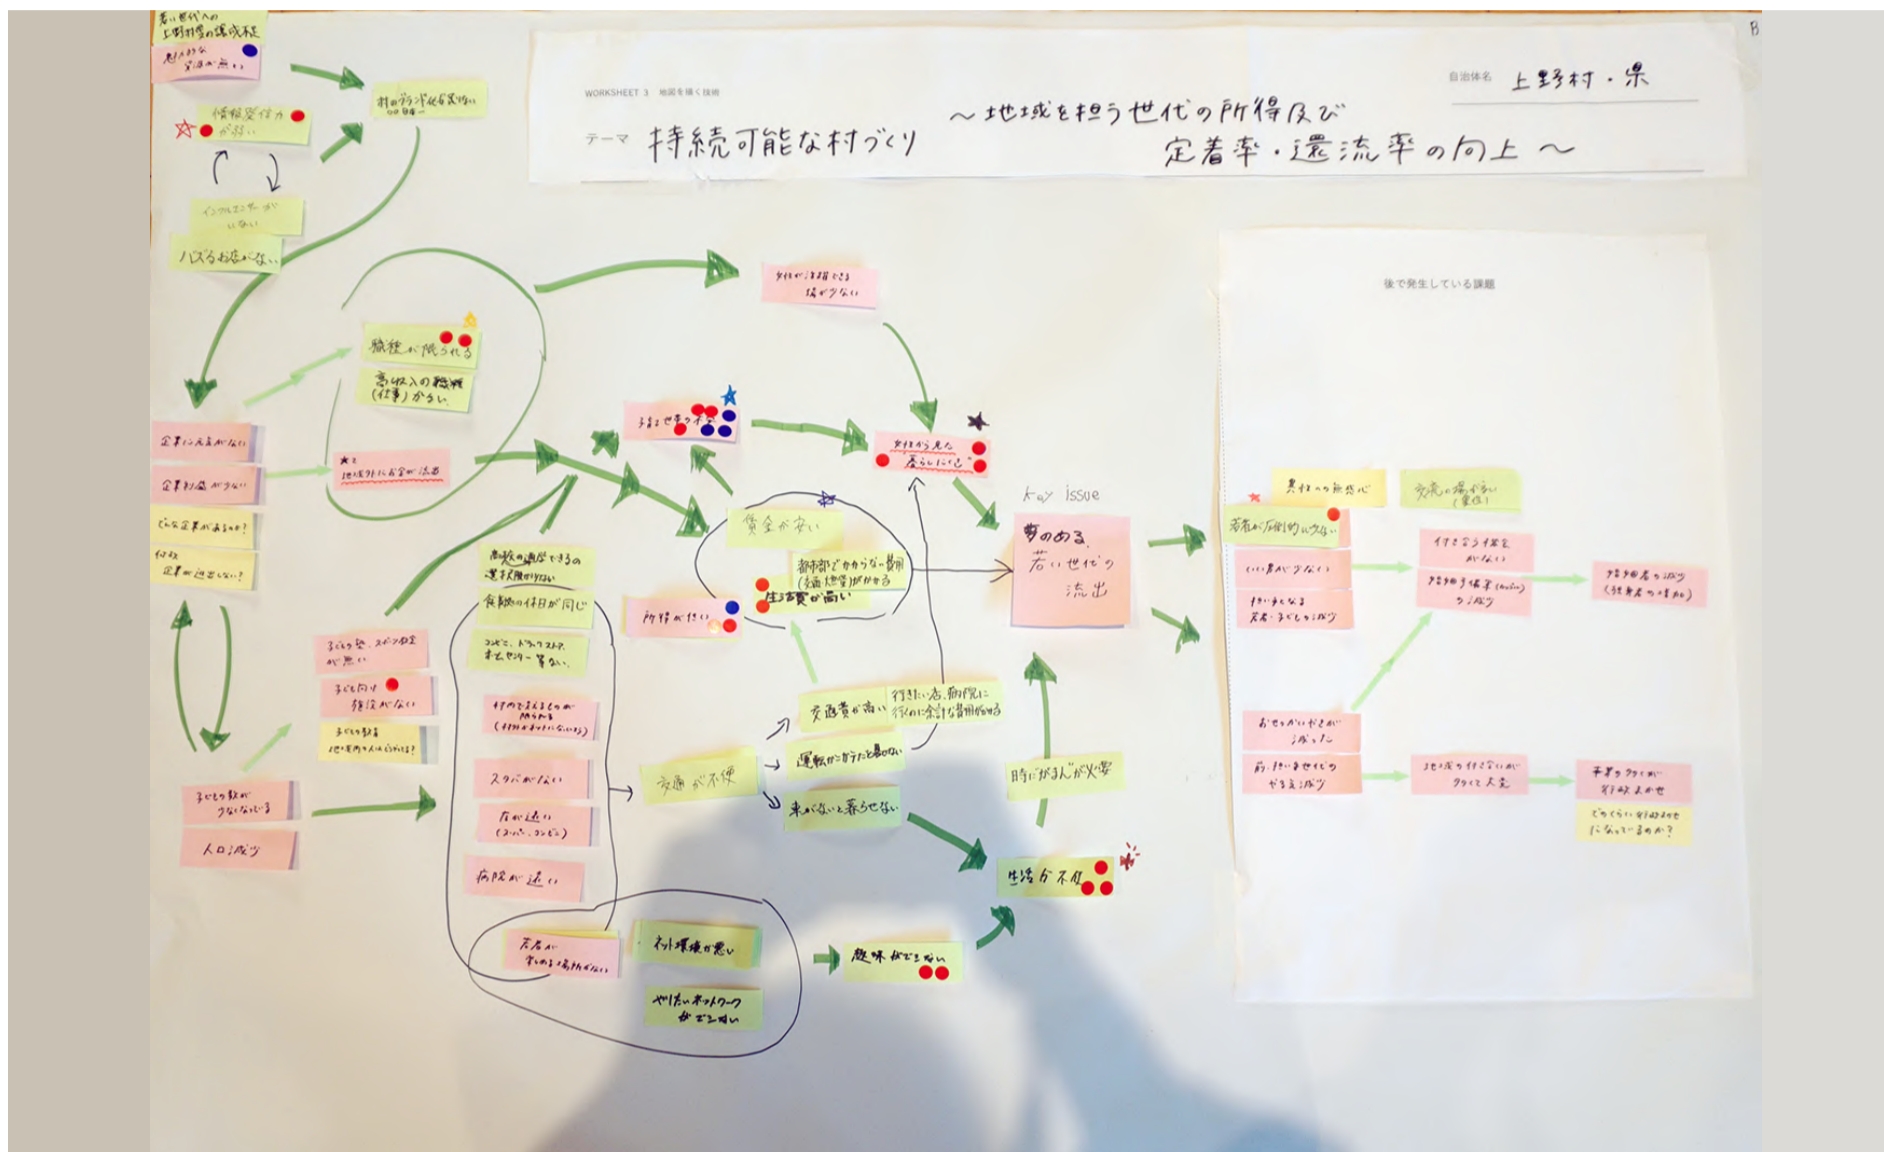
B

WORKSHEET 3 地図を描く技術

テーマ 持続可能な村づくり ～地域を担う世代の所得及び定着率・還流率の向上～

自治体名 上野村・県

若い世代への上野村愛の醸成不足
魅力的な学校が無い

村のブランド化を発信に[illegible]

情報発信力が弱い

インフルエンサーがいない

バズるお店がない

企業の流入が無い
企業誘致が少ない
どんな企業があるのか？
なぜ企業が進出しない？

職種が限られる
高収入の職種(仕事)が少ない

地域外にお金が流出

女性が活躍できる場が少ない

子育て費が高い

女性から見た暮らしにくさ

賃金が安い

都市部でかからない費用(冬暖房費)がかかる
生活費が高い

所得が低い

高校の通学できる選択肢が少ない
食料品の仕入れが同じ
コンビニ、ドラッグストア、ホームセンター等ない
村内で生活するための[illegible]
スーパーがない
店が遠い(スーパー、コンビニ)
病院が遠い

子ども・塾、スポーツ教室が無い
子ども向け施設がない
子どもの教育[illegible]

子どもの数が少なくなっている
人口減少

交通が不便
交通費が高い
行きたい店、病院に行くのに余計な費用がかかる
運転ができないと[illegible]
車がないと暮らせない

若者が楽しめる場所がない
ネット環境が悪い
やりたいネットワークができない

趣味ができない

時間がかかる

生活が不便

Key issue
夢のある若い世代の流出

後で発生している課題

農林の無形化
交流の場が少ない(農業)
若者が伝統的に少ない
若い人が少ない
担い手となる若者・子どもの減少
担い手不足
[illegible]
お世話が少なくなった
前に出る世代のやる気減少
地域の行事参加が少なくて大変
参加者の減少(高齢者の増加)
子育てが減り
どのくらい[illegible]になっているのか？